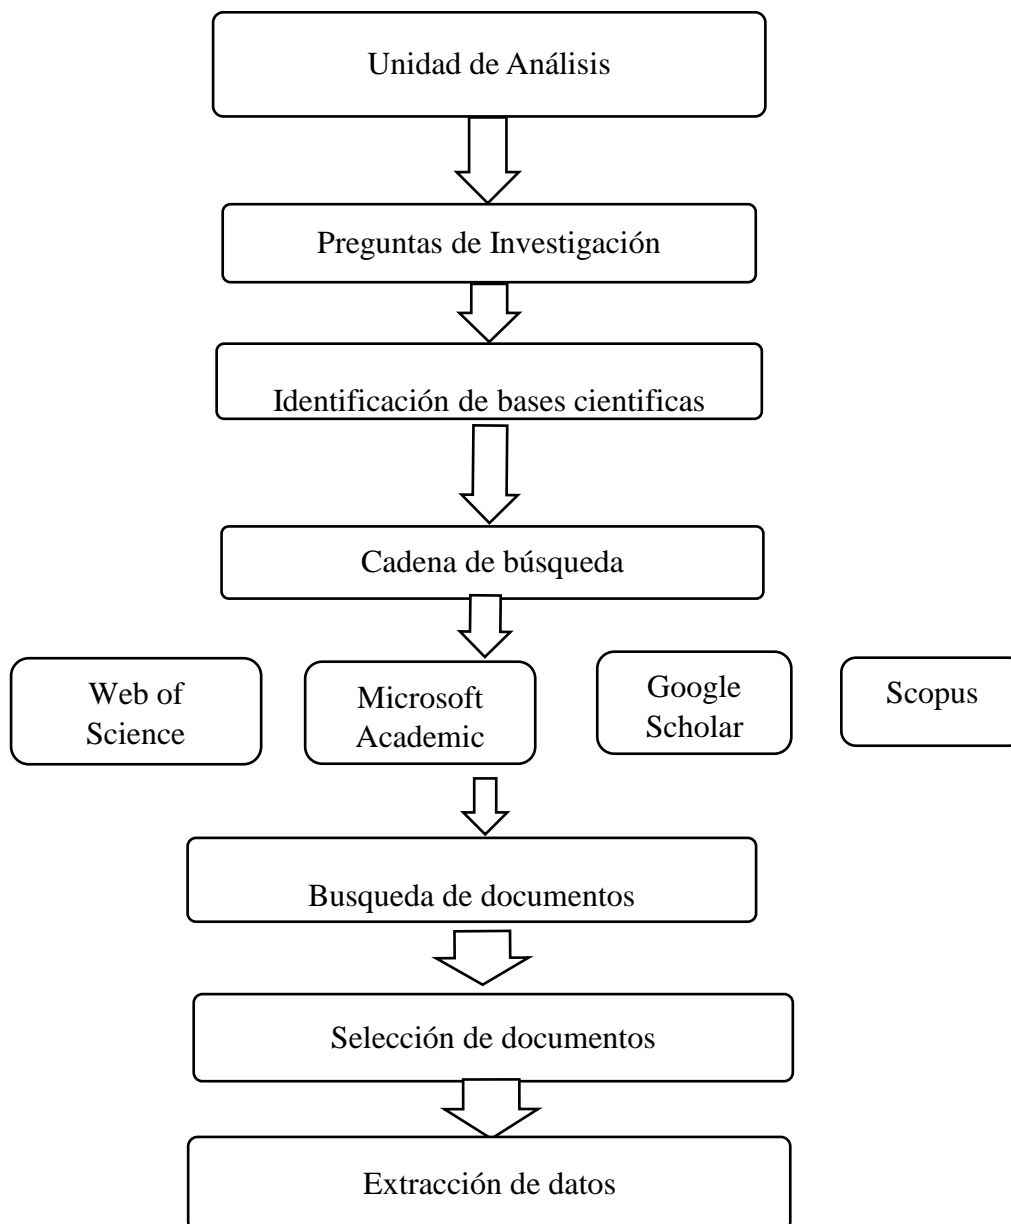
Unidad de Análisis

Preguntas de Investigación

Identificación de bases cientificas

Cadena de búsqueda

Web of Science

Microsoft Academic

Google Scholar

Scopus

Busqueda de documentos

Selección de documentos

Extracción de datos